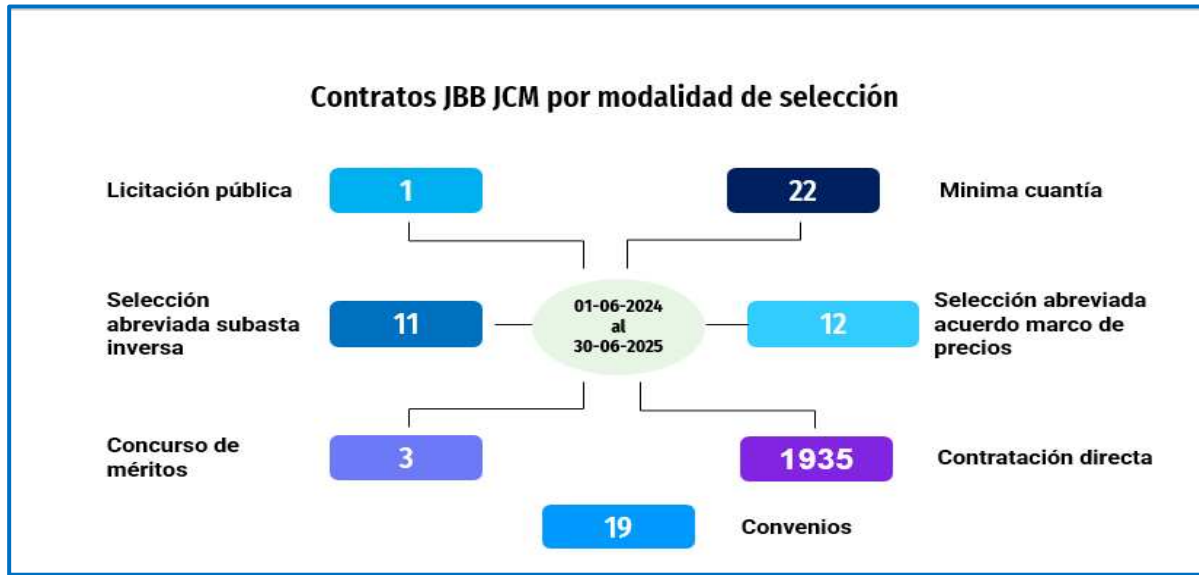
Contratos JBB JCM por modalidad de selección

Licitación pública
1

22
Minima cuantía

Selección abreviada subasta inversa
11

01-06-2024
al
30-06-2025

12
Selección abreviada acuerdo marco de precios

Concurso de méritos
3

1935
Contratación directa

19
Convenios